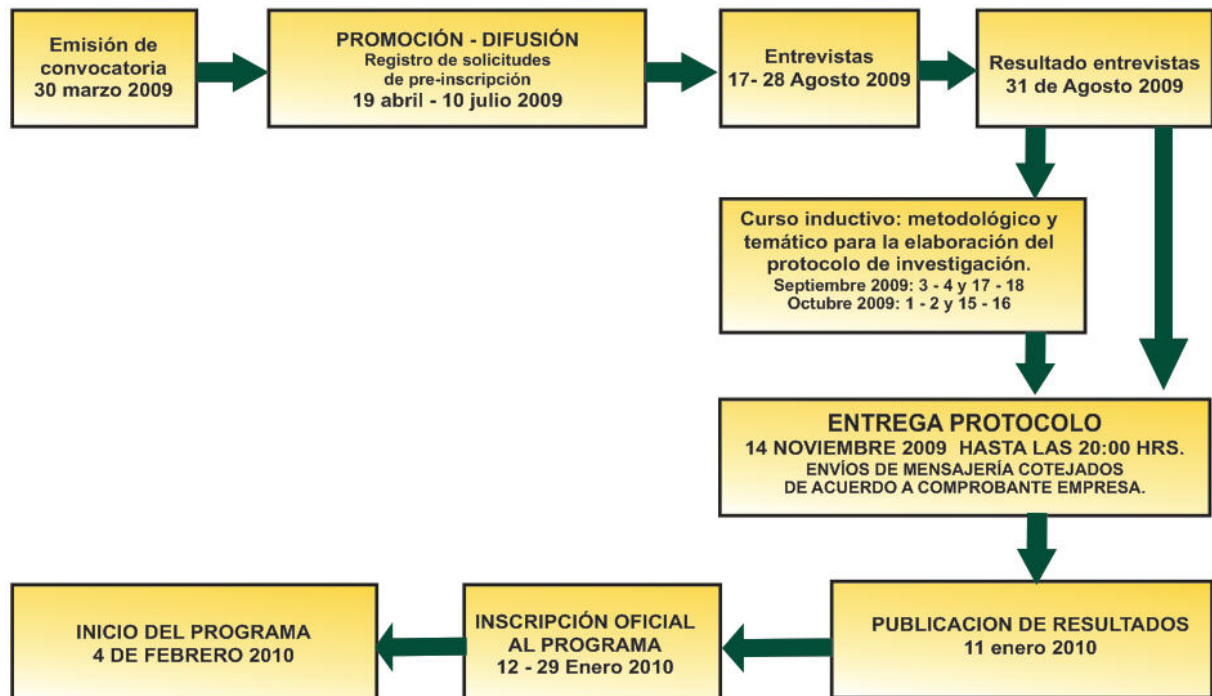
Emisión de convocatoria
30 marzo 2009

PROMOCIÓN - DIFUSIÓN
Registro de solicitudes de pre-inscripción
19 abril - 10 julio 2009

Entrevistas
17- 28 Agosto 2009

Resultado entrevistas
31 de Agosto 2009

Curso inductivo: metodológico y temático para la elaboración del protocolo de investigación.
Septiembre 2009: 3 - 4 y 17 - 18
Octubre 2009: 1 - 2 y 15 - 16

ENTREGA PROTOCOLO
14 NOVIEMBRE 2009 HASTA LAS 20:00 HRS.
ENVÍOS DE MENSAJERÍA COTEJADOS DE ACUERDO A COMPROBANTE EMPRESA.

PUBLICACION DE RESULTADOS
11 enero 2010

INSCRIPCIÓN OFICIAL AL PROGRAMA
12 - 29 Enero 2010

INICIO DEL PROGRAMA
4 DE FEBRERO 2010